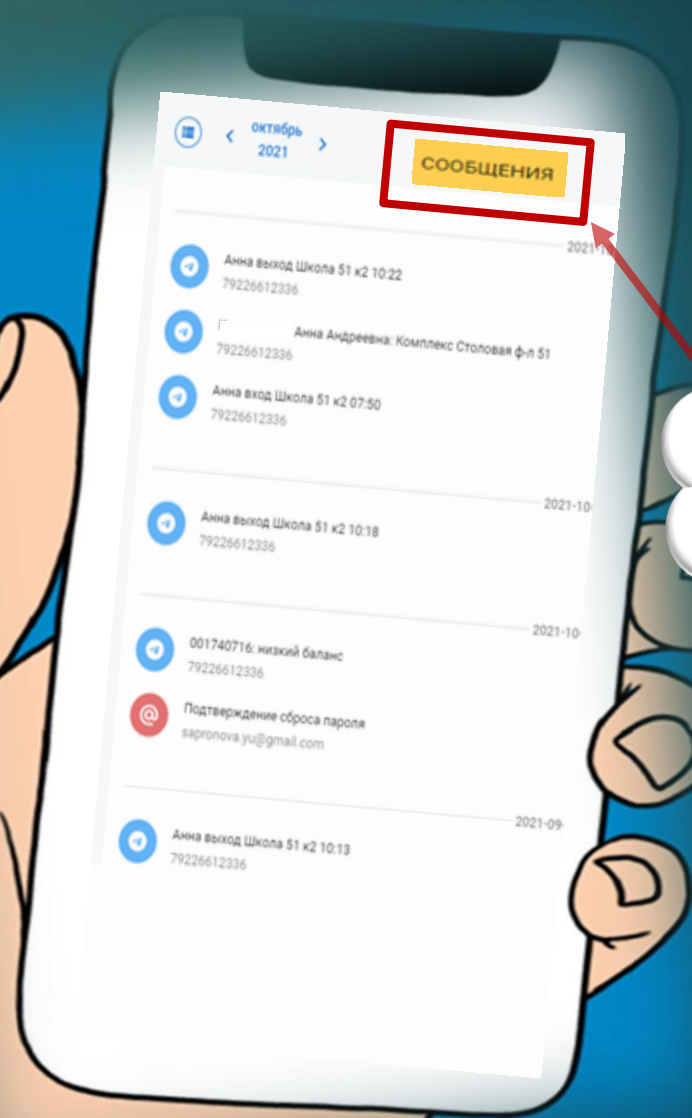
октябрь 2021

СООБЩЕНИЯ

2021-10

Анна выход Школа 51 к2 10:22
79226612336

Анна Андреевна: Комплекс Столовая ф-л 51
79226612336

Анна вход Школа 51 к2 07:50
79226612336

2021-10

Анна выход Школа 51 к2 10:18
79226612336

2021-10

001740716: низкий баланс
79226612336

Подтверждение сброса пароля
sapronova.yu@gmail.com

2021-09

Анна выход Школа 51 к2 10:13
79226612336